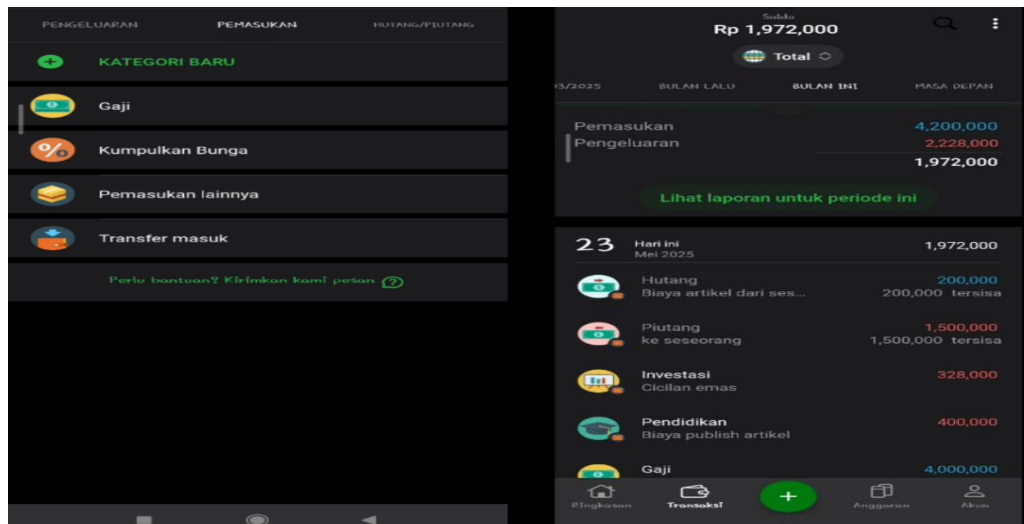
PENGELUARAN PEMASUKAN HUTANG/PIUTANG

KATEGORI BARU

Gaji

Kumpulkan Bunga

Pemasukan lainnya

Transfer masuk

Perlu bantuan? Kirimkan kami pesan

Saldo
Rp 1,972,000

Total

3/2025 BULAN LALU BULAN INI MASA DEPAN

Pemasukan 4,200,000
Pengeluaran 2,228,000
1,972,000

Lihat laporan untuk periode ini

23 Hari ini Mei 2025 1,972,000

Hutang 200,000
Biaya artikel dari ses... 200,000 tersisa

Piutang 1,500,000
ke seseorang 1,500,000 tersisa

Investasi 328,000
Cicilan emas

Pendidikan 400,000
Biaya publish artikel

Gaji 4,000,000

Ringkasan Transaksi Anggaran Akun